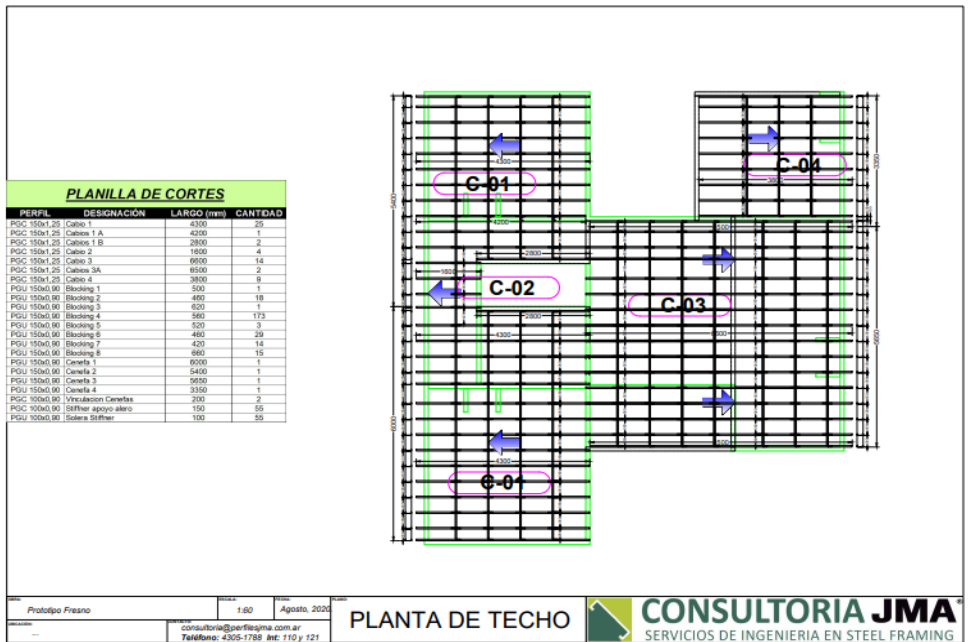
PLANILLA DE CORTES

| PERFIL | DESIGNACIÓN | LARGO (mm) | CANTIDAD |
|---|---|---|---|
| PGC 150x1,25 | Cabio 1 | 4300 | 25 |
| PGC 150x1,25 | Cabios 1 A | 4200 | 1 |
| PGC 150x1,25 | Cabios 1 B | 2800 | 2 |
| PGC 150x1,25 | Cabio 2 | 1600 | 4 |
| PGC 150x1,25 | Cabio 3 | 6600 | 14 |
| PGC 150x1,25 | Cabios 3A | 6500 | 2 |
| PGC 150x1,25 | Cabio 4 | 3800 | 8 |
| PGU 150x0,90 | Blocking 1 | 500 | 1 |
| PGU 150x0,90 | Blocking 2 | 460 | 18 |
| PGU 150x0,90 | Blocking 3 | 620 | 1 |
| PGU 150x0,90 | Blocking 4 | 560 | 173 |
| PGU 150x0,90 | Blocking 5 | 520 | 3 |
| PGU 150x0,90 | Blocking 6 | 460 | 29 |
| PGU 150x0,90 | Blocking 7 | 420 | 14 |
| PGU 150x0,90 | Blocking 8 | 660 | 15 |
| PGU 150x0,90 | Cenefa 1 | 6000 | 1 |
| PGU 150x0,90 | Cenefa 2 | 5400 | 1 |
| PGU 150x0,90 | Cenefa 3 | 5650 | 1 |
| PGU 150x0,90 | Cenefa 4 | 3350 | 1 |
| PGC 100x0,90 | Vinculacion Cenefas | 200 | 2 |
| PGC 100x0,90 | Stiffner apoyo alero | 150 | 55 |
| PGU 100x0,90 | Solera Stiffner | 100 | 55 |

C-01
4300
4200
C-02
1600
2800
2800
4300
C-03
C-04
3800
C-01
4300
5400
6000
3350
5650
500
500

OBRA: Prototipo Fresno
UBICACIÓN: ...
ESCALA: 1:50
FECHA: Agosto, 2020
CONTACTO: consultoria@perfilesjma.com.ar
Teléfono: 4305-1788 Int: 110 y 121
PLANO:
PLANTA DE TECHO
CONSULTORIA JMA®
SERVICIOS DE INGENIERIA EN STEEL FRAMING